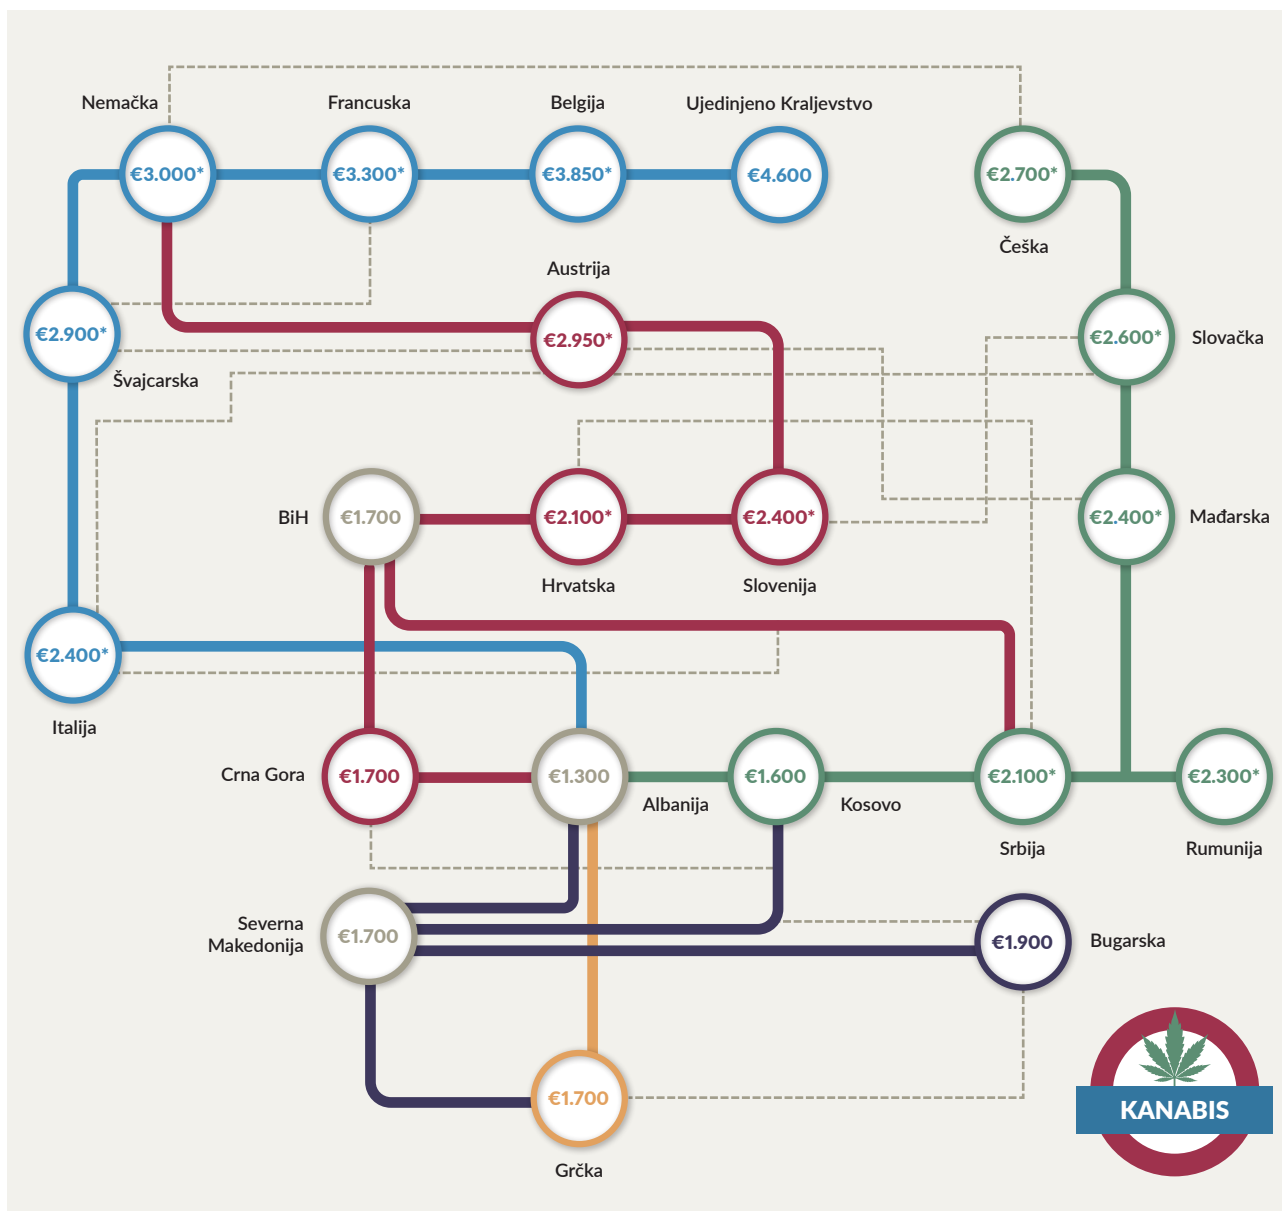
Nemačka
€3.000*
Francuska
€3.300*
Belgija
€3.850*
Ujedinjeno Kraljevstvo
€4.600
€2.700*
Češka
Austrija
€2.950*
€2.900*
Švajcarska
€2.600*
Slovačka
BiH
€1.700
€2.100*
Hrvatska
€2.400*
Slovenija
€2.400*
Mađarska
€2.400*
Italija
Crna Gora
€1.700
€1.300
Albanija
€1.600
Kosovo
€2.100*
Srbija
€2.300*
Rumunija
Severna Makedonija
€1.700
€1.900
Bugarska
€1.700
Grčka
KANABIS